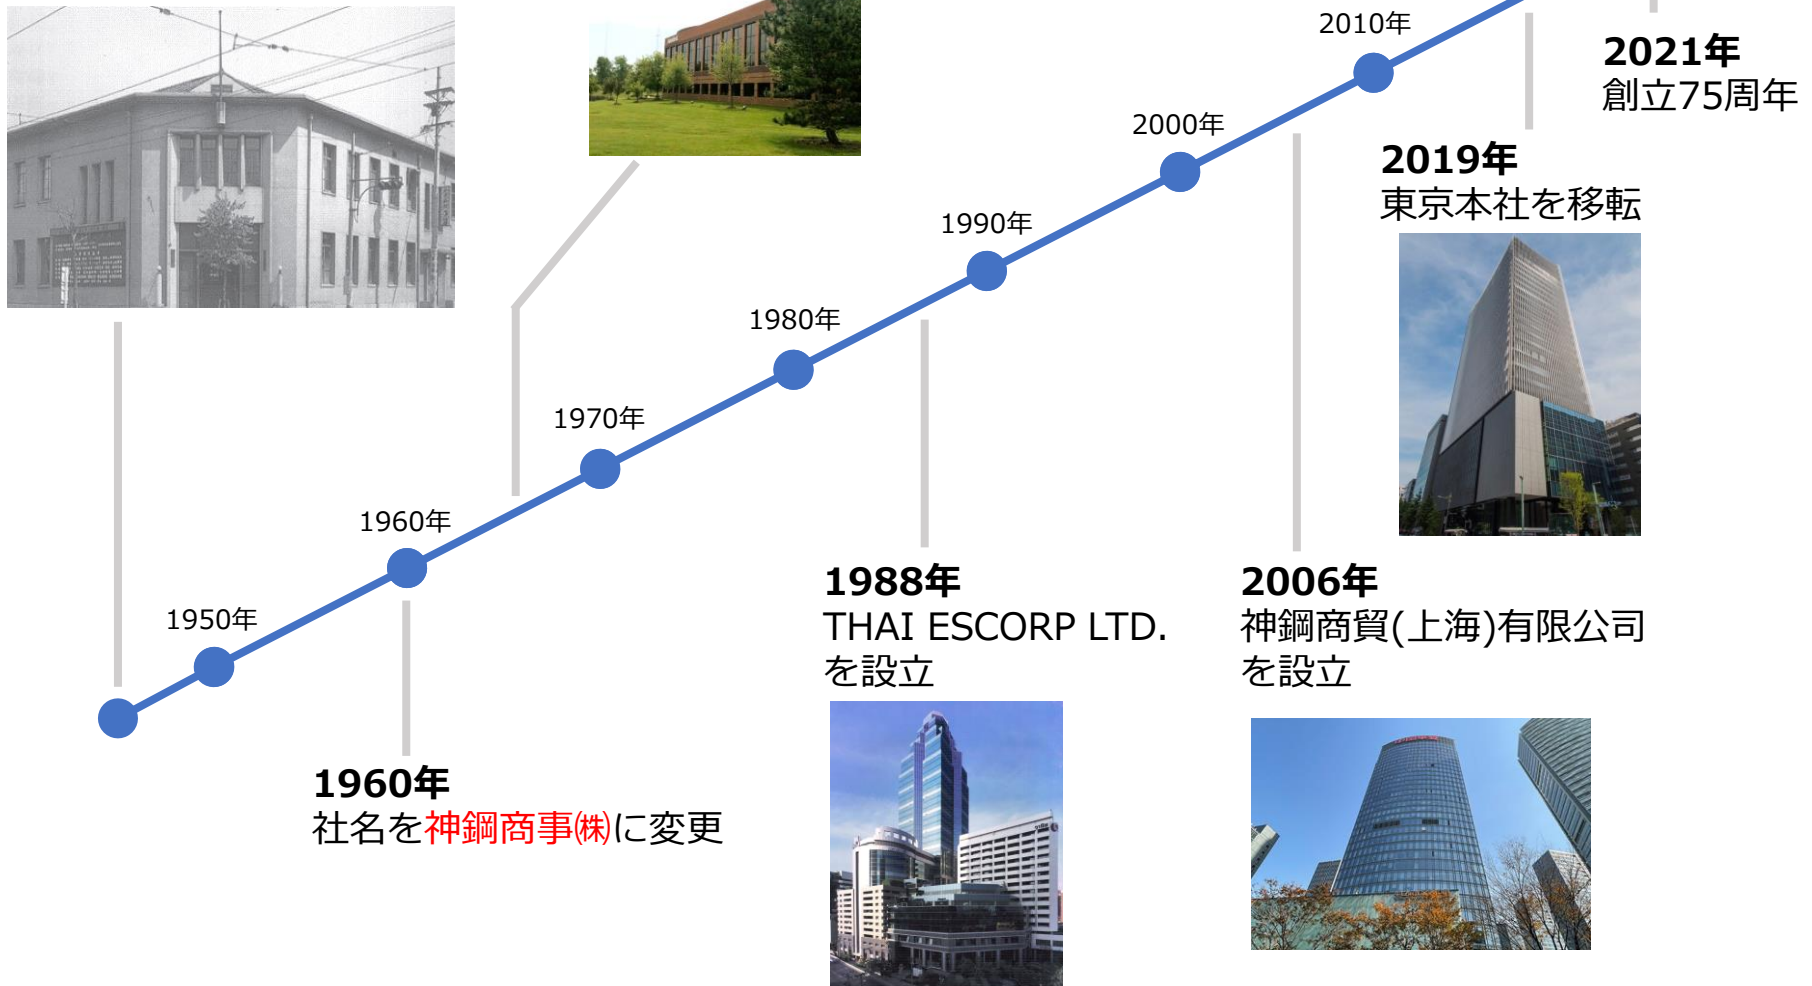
2010年

**2021年**
創立75周年

2000年

**2019年**
東京本社を移転

1990年

1980年

1970年

1960年

1950年

**1988年**
THAI ESCORP LTD.
を設立

**2006年**
神鋼商貿(上海)有限公司
を設立

**1960年**
社名を神鋼商事㈱に変更